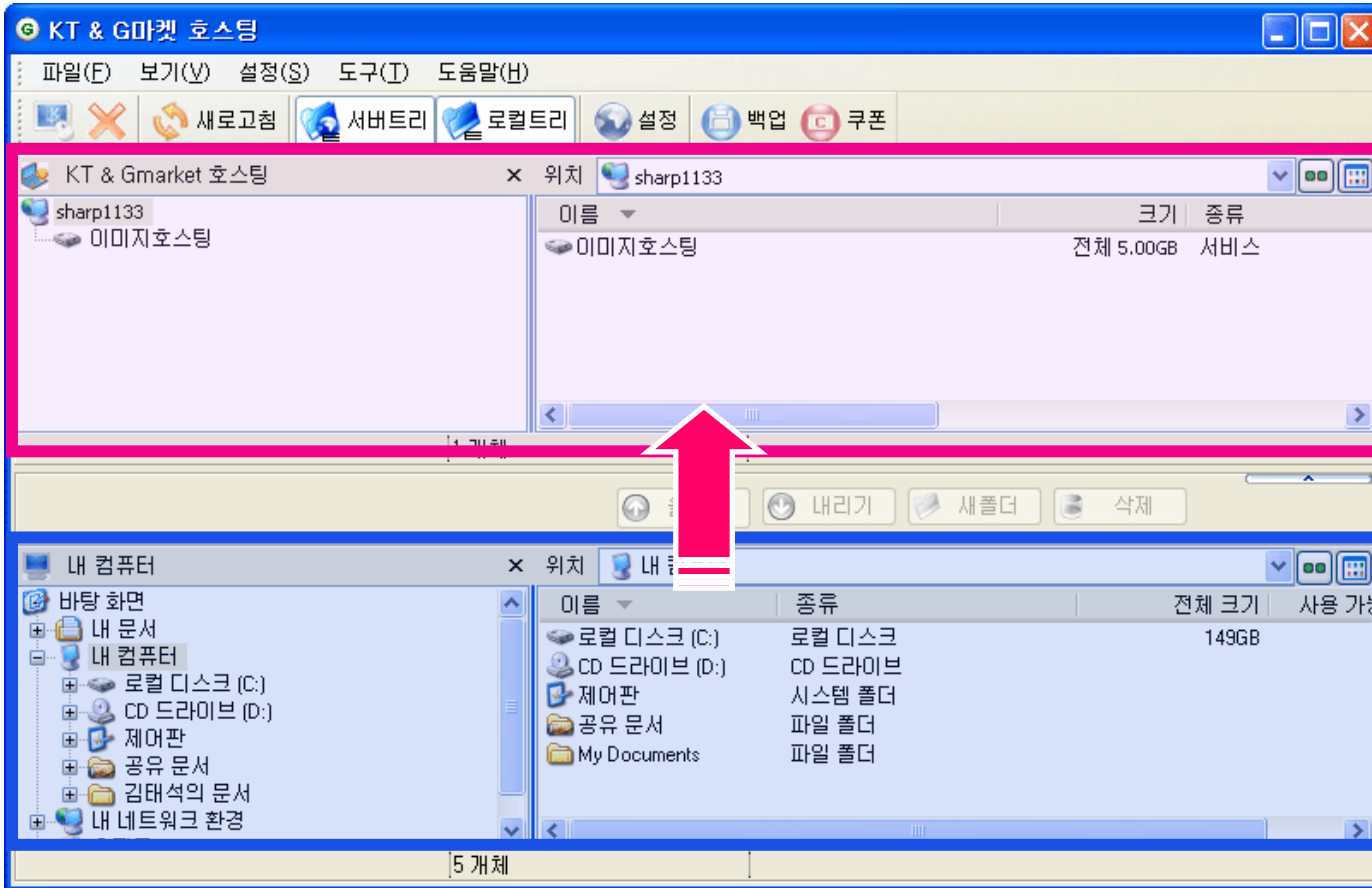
KT & G마켓 호스팅

파일(F) 보기(V) 설정(S) 도구(T) 도움말(H)

새로고침 서버트리 로컬트리 설정 백업 쿠폰

KT & Gmarket 호스팅 ×

sharp1133
이미지호스팅

위치 sharp1133

| 이름 | 크기 | 종류 |
|---|---|---|
| 이미지호스팅 | 전체 5.00GB | 서비스 |

1 개체

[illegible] 내리기 새폴더 삭제

내 컴퓨터 ×

바탕 화면
내 문서
내 컴퓨터
로컬 디스크 (C:)
CD 드라이브 (D:)
제어판
공유 문서
김태석의 문서
내 네트워크 환경

위치 내 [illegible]

| 이름 | 종류 | 전체 크기 | 사용 가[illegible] |
|---|---|---|---|
| 로컬 디스크 (C:) | 로컬 디스크 | 149GB | |
| CD 드라이브 (D:) | CD 드라이브 | | |
| 제어판 | 시스템 폴더 | | |
| 공유 문서 | 파일 폴더 | | |
| My Documents | 파일 폴더 | | |

5 개체